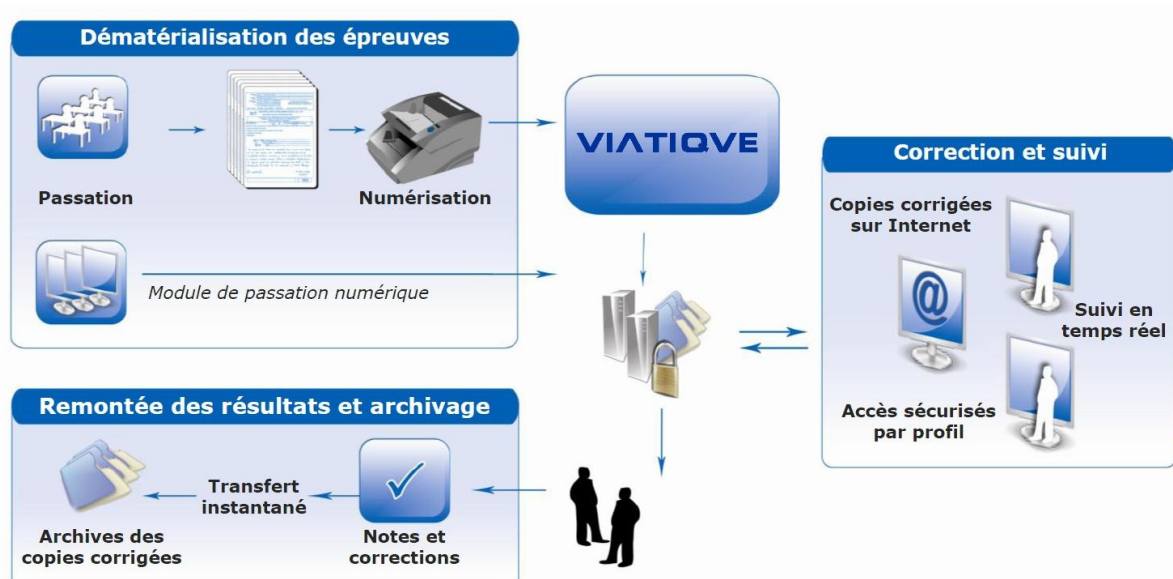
Dématérialisation des épreuves

Passation

Numérisation

Module de passation numérique

VIATIQVE

Correction et suivi

Copies corrigées sur Internet

Suivi en temps réel

Accès sécurisés par profil

Remontée des résultats et archivage

Archives des copies corrigées

Transfert instantané

Notes et corrections